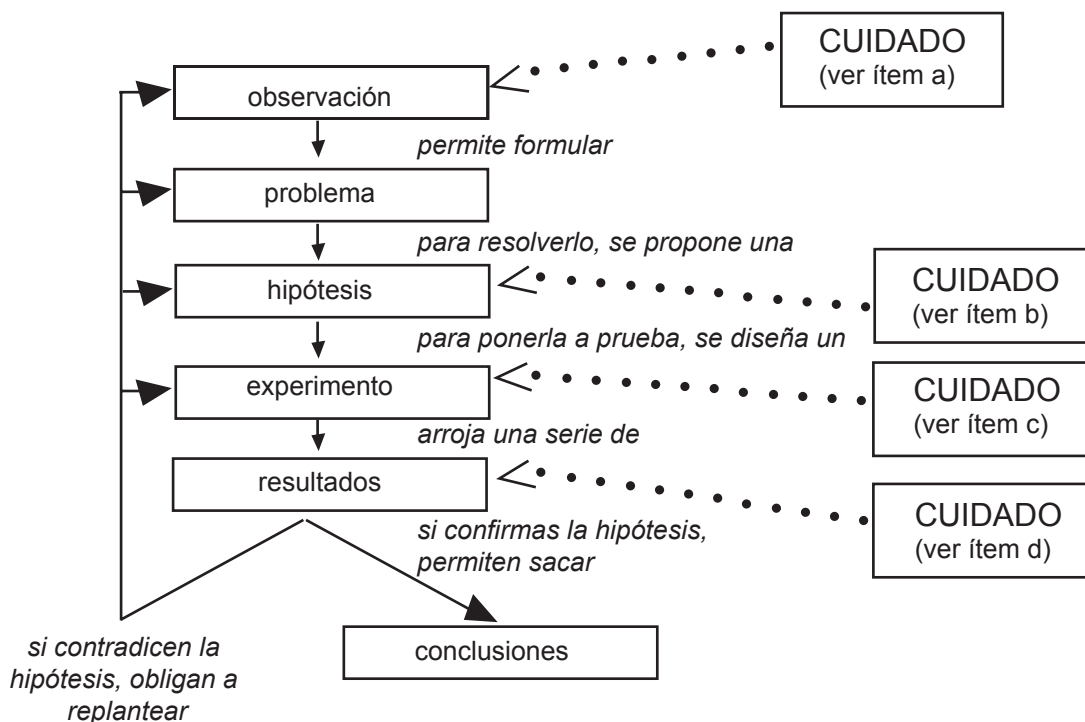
observación

CUIDADO
(ver ítem a)

permite formular

problema

para resolverlo, se propone una

hipótesis

CUIDADO
(ver ítem b)

para ponerla a prueba, se diseña un

experimento

CUIDADO
(ver ítem c)

arroja una serie de

resultados

CUIDADO
(ver ítem d)

si confirmas la hipótesis, permiten sacar

si contradicen la hipótesis, obligan a replantear

conclusiones